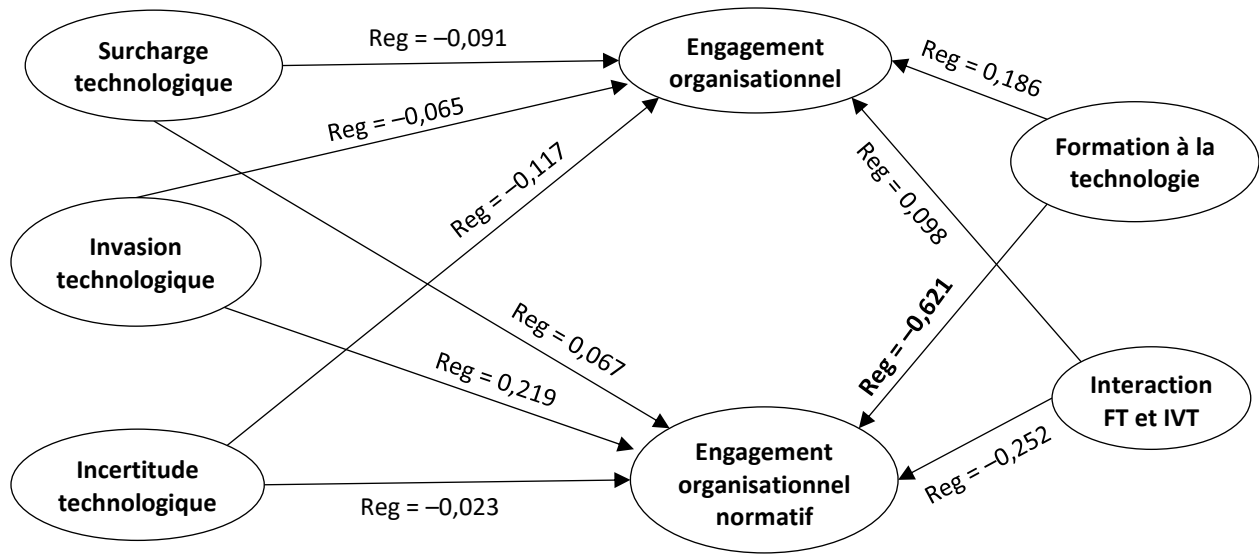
Surcharge technologique

Reg = –0,091

Engagement organisationnel

Reg = 0,186

Reg = –0,065

Reg = –0,117

Reg = 0,098

Formation à la technologie

Invasion technologique

Reg = –0,621

Reg = 0,067

Reg = 0,219

Interaction FT et IVT

Incertitude technologique

Reg = –0,023

Engagement organisationnel normatif

Reg = –0,252